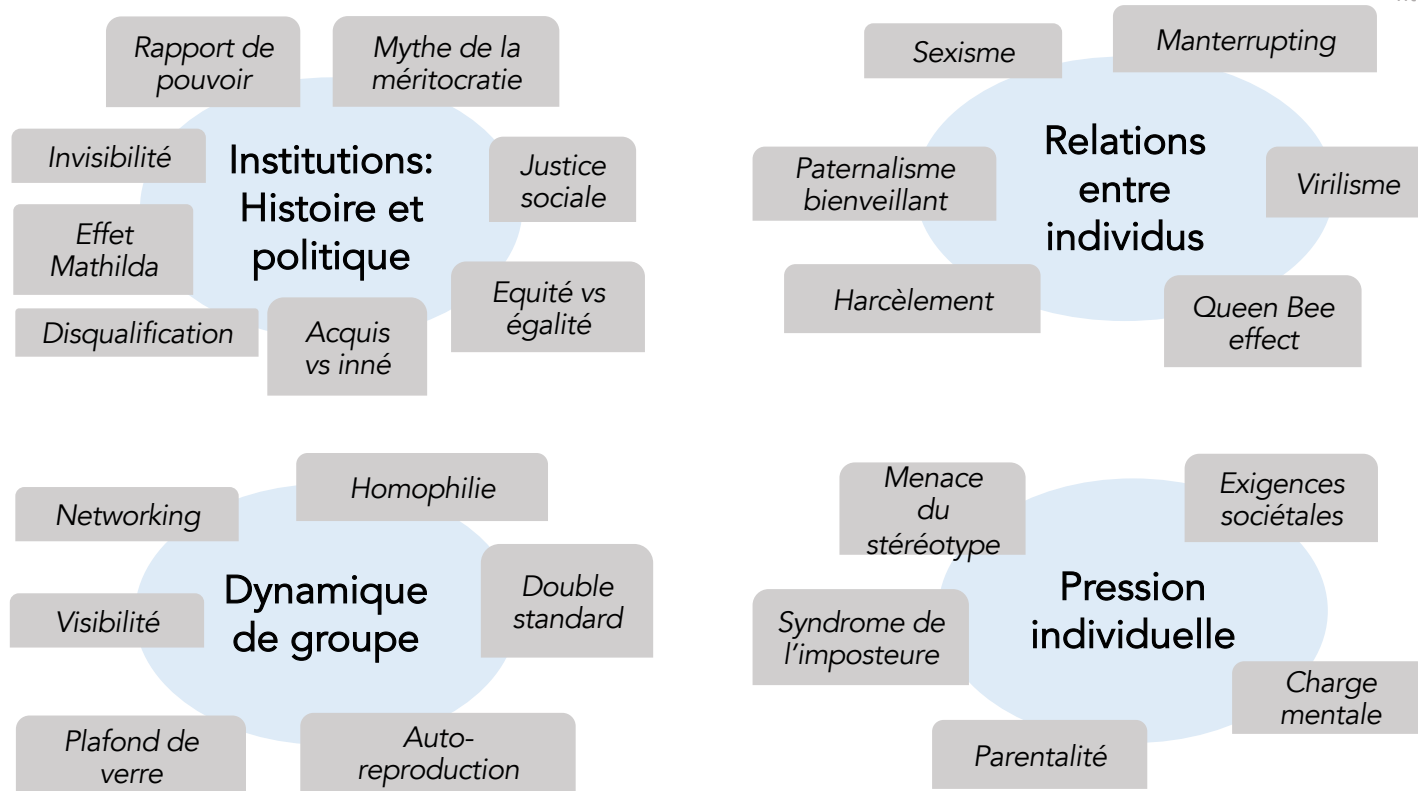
Rapport de pouvoir

Mythe de la méritocratie

Invisibilité

Institutions: Histoire et politique

Justice sociale

Effet Mathilda

Disqualification

Acquis vs inné

Equité vs égalité

Sexisme

Manterrupting

Paternalisme bienveillant

Relations entre individus

Virilisme

Harcèlement

Queen Bee effect

Homophilie

Networking

Dynamique de groupe

Double standard

Visibilité

Plafond de verre

Auto-reproduction

Menace du stéréotype

Exigences sociétales

Pression individuelle

Syndrome de l'imposteure

Charge mentale

Parentalité